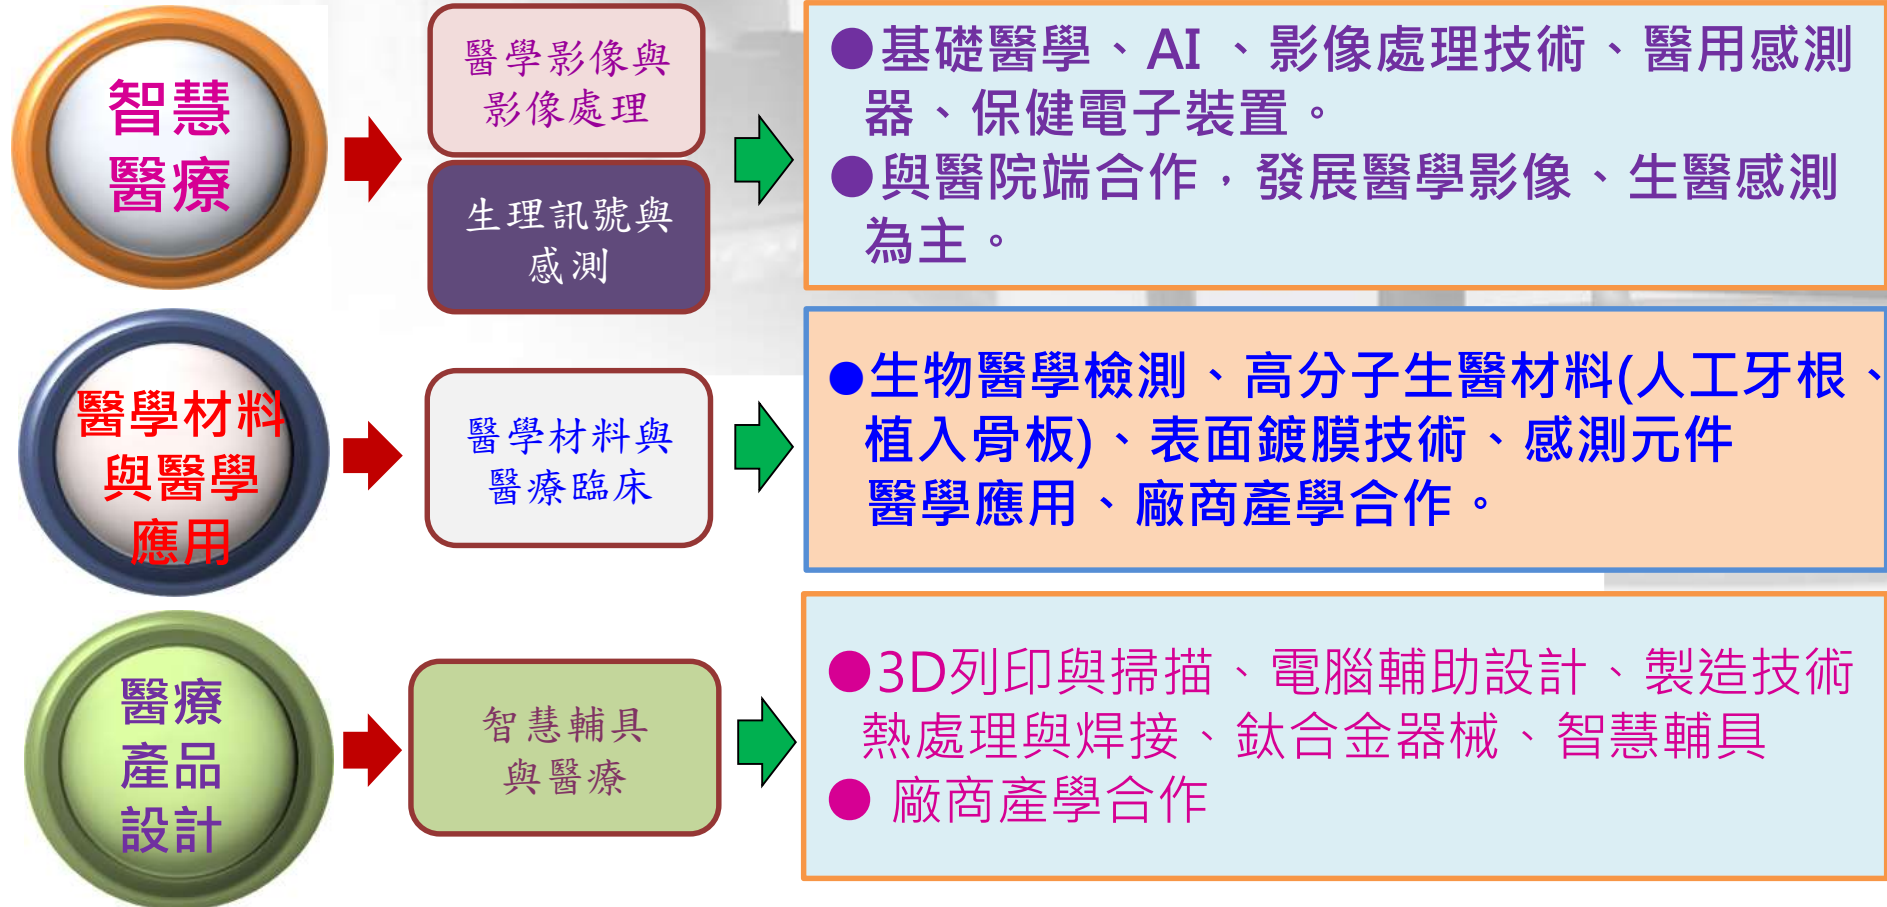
智慧醫療

醫學影像與影像處理

生理訊號與感測

●基礎醫學、AI、影像處理技術、醫用感測器、保健電子裝置。
●與醫院端合作，發展醫學影像、生醫感測為主。

醫學材料與醫學應用

醫學材料與醫療臨床

●生物醫學檢測、高分子生醫材料(人工牙根、植入骨板)、表面鍍膜技術、感測元件醫學應用、廠商產學合作。

醫療產品設計

智慧輔具與醫療

●3D列印與掃描、電腦輔助設計、製造技術熱處理與焊接、鈦合金器械、智慧輔具
● 廠商產學合作